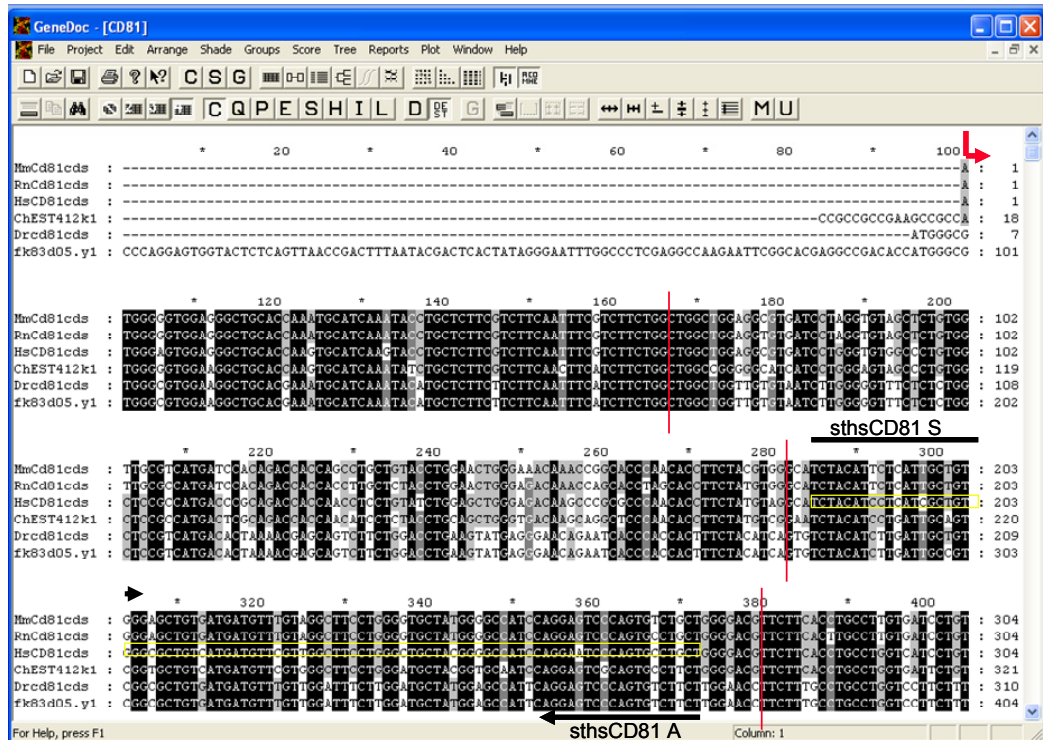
GeneDoc - [CD81]

File Project Edit Arrange Shade Groups Score Tree Reports Plot Window Help

C S G

C Q P E S H I L D G M U

* 20 * 40 * 60 * 80 * 100
MmCd81cds : ---------------------------------------------------------------------------------------------------A : 1
RnCd81cds : ---------------------------------------------------------------------------------------------------A : 1
HsCD81cds : ---------------------------------------------------------------------------------------------------A : 1
ChEST412k1 : ------------------------------------------------------------------------------------CCGCCGCCGAAGCCGCCA : 18
Drcd81cds : --------------------------------------------------------------------------------------------ATGGGCG : 7
fk83d05.y1 : CCCAGGAGTGGTACTCTCAGTTAACCGACTTTAATACGACTCACTATAGGGAATTTGGCCCTCGAGGCCAAGAATTCGGCACGAGGCCGACACCATGGGCG : 101

* 120 * 140 * 160 * 180 * 200
MmCd81cds : TGGGGGTGGAGGGCTGCACCAAATGCATCAAATACCTGCTCTTCGTCTTCAATTTCGTCTTCTGGCTGGCTGGAGGCGTGATCCTAGGTGTAGCTCTGTGG : 102
RnCd81cds : TGGGGGTGGAGGGCTGCACCAAATGCATCAAATACCTGCTCTTCGTCTTCAATTTCGTCTTCTGGCTGGCTGGAGGTGTGATCCTAGGTGTAGCTCTGTGG : 102
HsCD81cds : TGGGAGTGGAGGGCTGCACCAAGTGCATCAAGTACCTGCTCTTCGTCTTCAATTTCGTCTTCTGGCTGGCTGGAGGCGTGATCCTGGGTGTGGCCCTGTGG : 102
ChEST412k1 : TGGGGGTGGAAGGCTGCACCAAGTGCATCAAATATCTGCTCTTCGTCTTCAACTTCATCTTCTGGCTGGCGGGGGCAATCATCCTGGGAGTAGCCCTGTGG : 119
Drcd81cds : TGGGCGTGGAGGGCTGCACGAAATGCATCAAATACATGCTCTTCTTCTTCAATTTCATCTTCTGGCTGGCTGGTTGTGTAATCTTGGGGGTTTCTCTCTGG : 108
fk83d05.y1 : TGGGCGTGGAGGGCTGCACGAAATGCATCAAATACATGCTCTTCTTCTTCAATTTCATCTTCTGGCTGGCTGGTTGTGTAATCTTGGGGGTTTCTCTCTGG : 202

sthsCD81 S

* 220 * 240 * 260 * 280 * 300
MmCd81cds : TTGCGTCATGATCCACAGACCACCAGCCTGCTGTACCTGGAACTGGGAAACAAACCGGCACCGAACACCTTCTACGTGGGCATCTACATTCTCATTGCTGT : 203
RnCd81cds : TTGCGCCATGATCCACAGACCACCACCTTGCTCTACCTGGAACTGGGAAACAAACCAGCACCTAGCACCTTCTATGTGGGCATCTACATTCTCATTGCTGT : 203
HsCD81cds : TCCGCCATGACCCGGAGACCACCAACCTCCTGTATCTGGAGCTGGGAGACAAGCCCGCGCCCAACACCTTCTATGTAGGCATCTACATCCTCATCGCGGT : 203
ChEST412k1 : TCCGCCATGACTCGGACACCAACATCCTCTACCTGCAGCTGGTGAGAAGCAGGCTCCGAACACGTTCTATGTCGGAATCTACATCCTGATTGCAGT : 220
Drcd81cds : CTCGTCATGACACTAAAACGAGCAGTCTTCTGGACCTGAAGTATGAGCGAACAGAATCACCCACCACTTTCTACATCAGTGTCTACATCTTGATTGCCGT : 209
fk83d05.y1 : CTCCGTCATGACACTAAAACGAGCAGTCTTCTGGACCTGAAGTATGAGCGAACAGAATCACCCACCACTTTCTACATCAGTGTCTACATCTTGATTGCCGT : 303

* 320 * 340 * 360 * 380 * 400
MmCd81cds : GGGAGCTGTGATGATGTTTGTAGGCTTCCTGGGGTGCTATGGGGCGATCCAGGAGTCCCAGTGTCTGCTGGGGACGTTCTTCACCTGCCTTGTGATCCTGT : 304
RnCd81cds : GGGAGCTGTGATGATGTTTGTAGGCTTCCTGGGCTGCTATGGGGCGATCCAGGAGTCCCAGTGCCTGCTGGGGACGTTCTTCACTTGCCTTGTGATCCTGT : 304
HsCD81cds : GGGCGCTGTCATGATGTTCGTTGGCTTCCTGGGCTGCTACGGGGCCATCCAGGAATCCCAGTGCCTGCTGGGGACGTTCTTCACCTGCCTGGTCATCCTGT : 304
ChEST412k1 : GGGCGCTGTGATGATGTTCGTGGGCTTCCTGGGATGCTACGGTGCAATCCAGGAGTCGCAGTGCCTTCTGGGGACGTTCTTCACCTGCCTGGTGATTCTGT : 321
Drcd81cds : GGGCGCTGTGATGATGTTTGTTGGATTTCTTGGATGCTATGGAGCCATTCAGGAGTCGCAGTGTCTTCTTGGAACGTTCTTTGCCTGCCTGGTCCTTCTTT : 310
fk83d05.y1 : GGGCGCTGTGATGATGTTTGTTGGATTTCTTGGATGCTATGGAGCCATTCAGGAGTCGCAGTGTCTTCTTGGAACGTTCTTTGCCTGCCTGGTCCTTCTTT : 404

sthsCD81 A

For Help, press F1 Column: 1